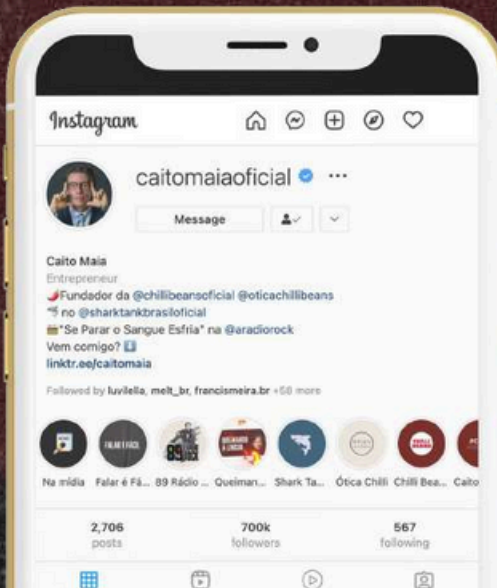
Instagram

caitomaiaoficial ···

Message

Caito Maia
Entrepreneur
🌶️Fundador da @chillibeansoficial @oticachillibeans
🦈 no @sharktankbrasiloficial
📻"Se Parar o Sangue Esfria" na @aradiorock
Vem comigo? ⬇️
linktr.ee/caitomaia

Followed by luvilella, melt_br, francismeira.br +58 more

FALAR É FÁCIL 89 QUEIMANDO A LARGADA

Na mídia Falar é Fá... 89 Rádio ... Queiman... Shark Ta... Ótica Chilli Chilli Bea... Caito

2,706 posts 700k followers 567 following